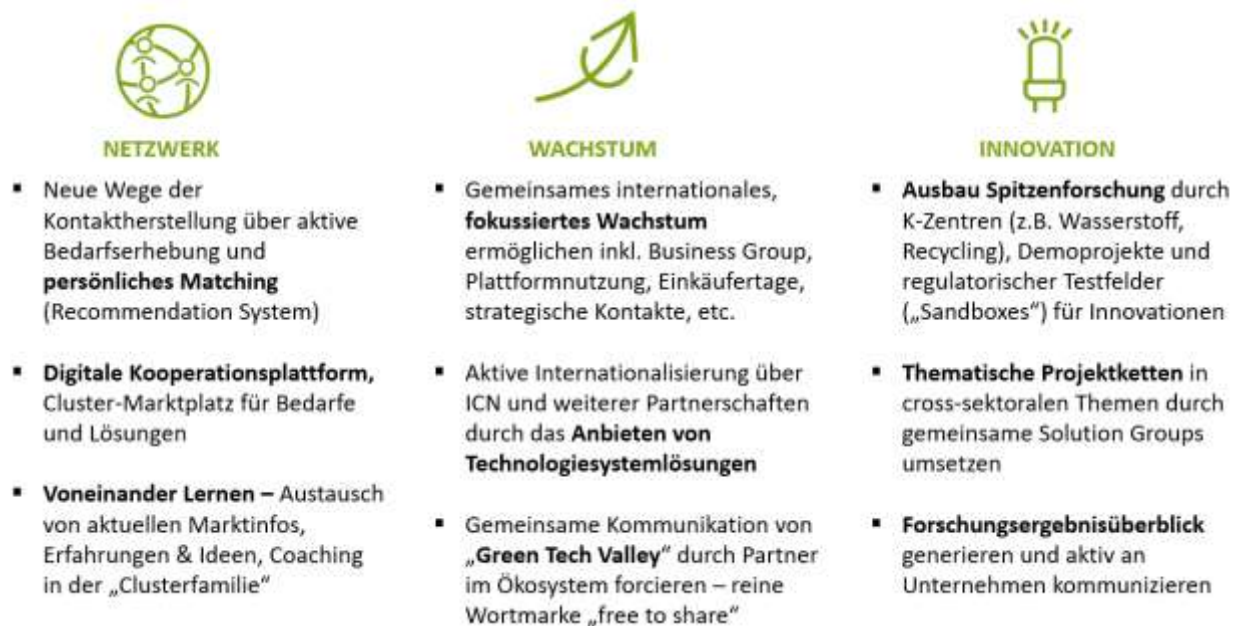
NETZWERK

▪ Neue Wege der Kontaktherstellung über aktive Bedarfserhebung und **persönliches Matching** (Recommendation System)

▪ **Digitale Kooperationsplattform,** Cluster-Marktplatz für Bedarfe und Lösungen

▪ **Voneinander Lernen –** Austausch von aktuellen Marktinfos, Erfahrungen & Ideen, Coaching in der „Clusterfamilie"

WACHSTUM

▪ Gemeinsames internationales, **fokussiertes Wachstum** ermöglichen inkl. Business Group, Plattformnutzung, Einkäufertage, strategische Kontakte, etc.

▪ Aktive Internationalisierung über ICN und weiterer Partnerschaften durch das **Anbieten von Technologiesystemlösungen**

▪ Gemeinsame Kommunikation von „**Green Tech Valley**" durch Partner im Ökosystem forcieren – reine Wortmarke „free to share"

INNOVATION

▪ **Ausbau Spitzenforschung** durch K-Zentren (z.B. Wasserstoff, Recycling), Demoprojekte und regulatorischer Testfelder („Sandboxes") für Innovationen

▪ **Thematische Projektketten** in cross-sektoralen Themen durch gemeinsame Solution Groups umsetzen

▪ **Forschungsergebnisüberblick** generieren und aktiv an Unternehmen kommunizieren